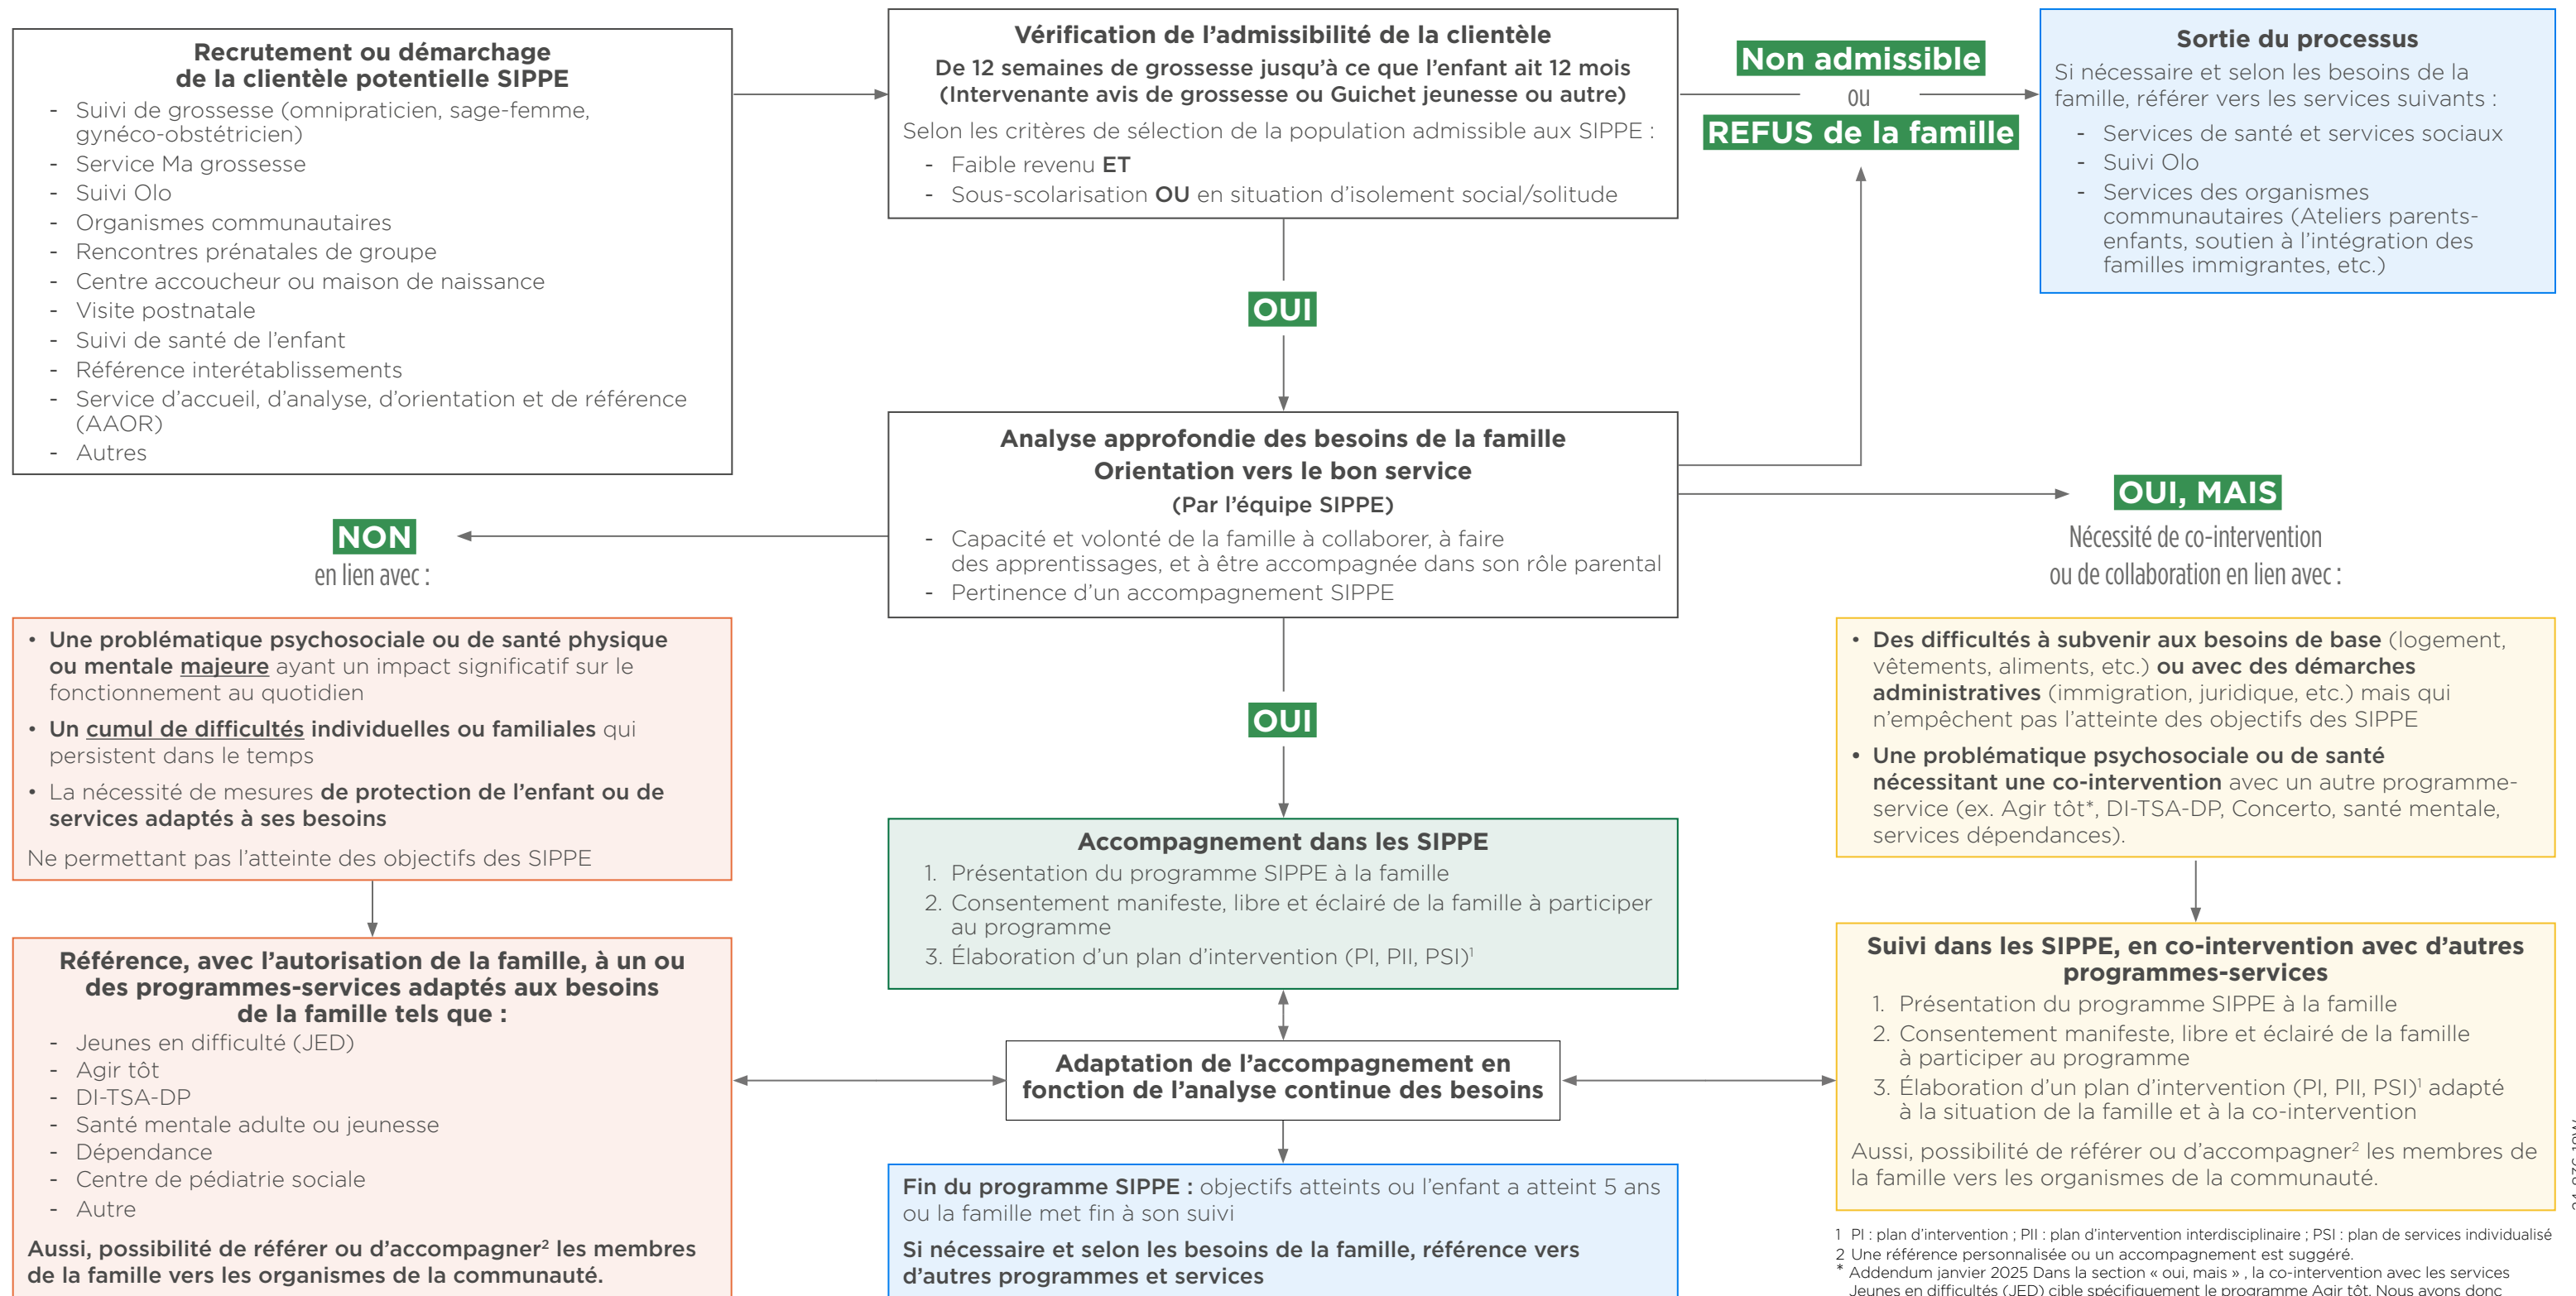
Recrutement ou démarchage de la clientèle potentielle SIPPE
- Suivi de grossesse (omnipraticien, sage-femme, gynéco-obstétricien)
- Service Ma grossesse
- Suivi Olo
- Organismes communautaires
- Rencontres prénatales de groupe
- Centre accoucheur ou maison de naissance
- Visite postnatale
- Suivi de santé de l'enfant
- Référence interétablissements
- Service d'accueil, d'analyse, d'orientation et de référence (AAOR)
- Autres

Vérification de l'admissibilité de la clientèle
De 12 semaines de grossesse jusqu'à ce que l'enfant ait 12 mois (Intervenante avis de grossesse ou Guichet jeunesse ou autre)
Selon les critères de sélection de la population admissible aux SIPPE :
- Faible revenu ET
- Sous-scolarisation OU en situation d'isolement social/solitude

Non admissible
ou
REFUS de la famille

Sortie du processus
Si nécessaire et selon les besoins de la famille, référer vers les services suivants :
- Services de santé et services sociaux
- Suivi Olo
- Services des organismes communautaires (Ateliers parents-enfants, soutien à l'intégration des familles immigrantes, etc.)

OUI

Analyse approfondie des besoins de la famille
Orientation vers le bon service
(Par l'équipe SIPPE)
- Capacité et volonté de la famille à collaborer, à faire des apprentissages, et à être accompagnée dans son rôle parental
- Pertinence d'un accompagnement SIPPE

NON
en lien avec :

OUI, MAIS
Nécessité de co-intervention ou de collaboration en lien avec :

• Une problématique psychosociale ou de santé physique ou mentale majeure ayant un impact significatif sur le fonctionnement au quotidien
• Un cumul de difficultés individuelles ou familiales qui persistent dans le temps
• La nécessité de mesures de protection de l'enfant ou de services adaptés à ses besoins
Ne permettant pas l'atteinte des objectifs des SIPPE

OUI

• Des difficultés à subvenir aux besoins de base (logement, vêtements, aliments, etc.) ou avec des démarches administratives (immigration, juridique, etc.) mais qui n'empêchent pas l'atteinte des objectifs des SIPPE
• Une problématique psychosociale ou de santé nécessitant une co-intervention avec un autre programme-service (ex. Agir tôt*, DI-TSA-DP, Concerto, santé mentale, services dépendances).

Accompagnement dans les SIPPE
1. Présentation du programme SIPPE à la famille
2. Consentement manifeste, libre et éclairé de la famille à participer au programme
3. Élaboration d'un plan d'intervention (PI, PII, PSI)$^1$

Référence, avec l'autorisation de la famille, à un ou des programmes-services adaptés aux besoins de la famille tels que :
- Jeunes en difficulté (JED)
- Agir tôt
- DI-TSA-DP
- Santé mentale adulte ou jeunesse
- Dépendance
- Centre de pédiatrie sociale
- Autre
Aussi, possibilité de référer ou d'accompagner$^2$ les membres de la famille vers les organismes de la communauté.

Adaptation de l'accompagnement en fonction de l'analyse continue des besoins

Suivi dans les SIPPE, en co-intervention avec d'autres programmes-services
1. Présentation du programme SIPPE à la famille
2. Consentement manifeste, libre et éclairé de la famille à participer au programme
3. Élaboration d'un plan d'intervention (PI, PII, PSI)$^1$ adapté à la situation de la famille et à la co-intervention
Aussi, possibilité de référer ou d'accompagner$^2$ les membres de la famille vers les organismes de la communauté.

Fin du programme SIPPE : objectifs atteints ou l'enfant a atteint 5 ans ou la famille met fin à son suivi
Si nécessaire et selon les besoins de la famille, référence vers d'autres programmes et services

1 PI : plan d'intervention ; PII : plan d'intervention interdisciplinaire ; PSI : plan de services individualisé
2 Une référence personnalisée ou un accompagnement est suggéré.
* Addendum janvier 2025 Dans la section « oui, mais » , la co-intervention avec les services Jeunes en difficultés (JED) cible spécifiquement le programme Agir tôt. Nous avons donc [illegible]

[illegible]